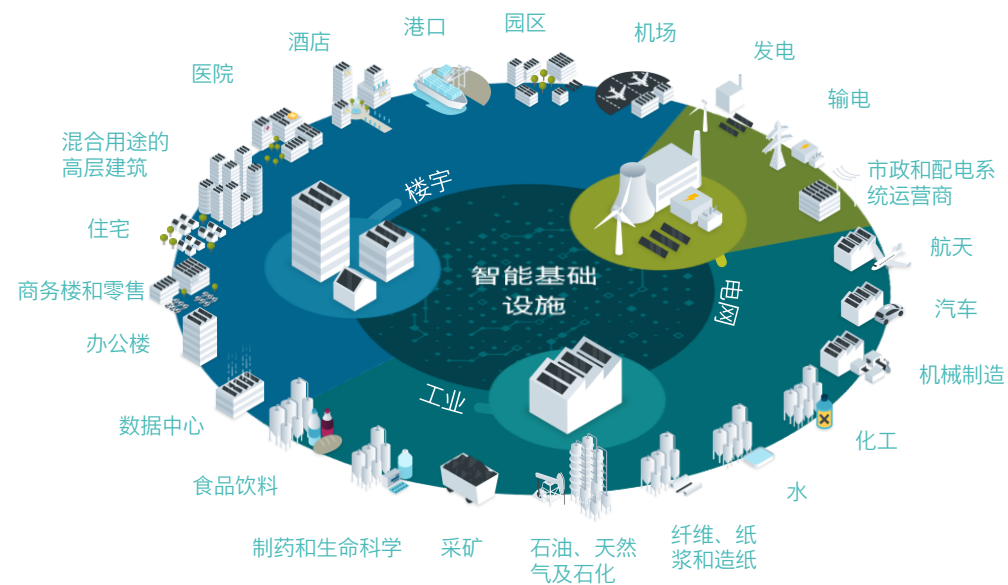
港口

园区

酒店

机场

发电

医院

输电

混合用途的高层建筑

市政和配电系统运营商

楼宇

住宅

航天

智能基础设施

电网

商务楼和零售

汽车

办公楼

机械制造

工业

数据中心

化工

食品饮料

水

制药和生命科学

采矿

石油、天然气及石化

纤维、纸浆和造纸